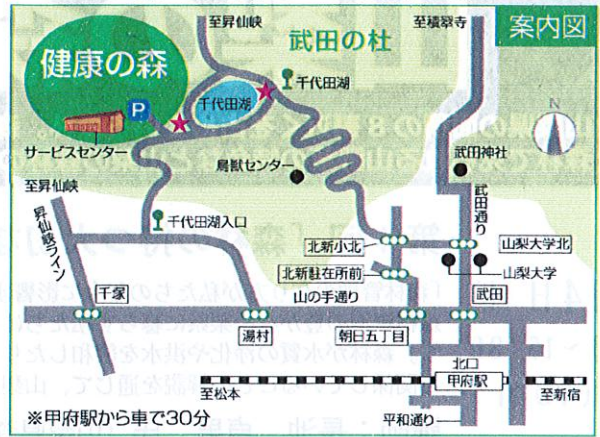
案内図

至昇仙峡

至積翠寺

武田の杜

健康の森

P

千代田湖

千代田湖

サービスセンター

鳥獣センター

武田神社

至昇仙峡

武田通り

千代田湖入口

昇仙峡ライン

北新小北

山梨大学北

北新駐在所前

山梨大学

千塚

山の手通り

武田

湯村

朝日五丁目

北口

甲府駅

至松本

至新宿

※甲府駅から車で30分

平和通り